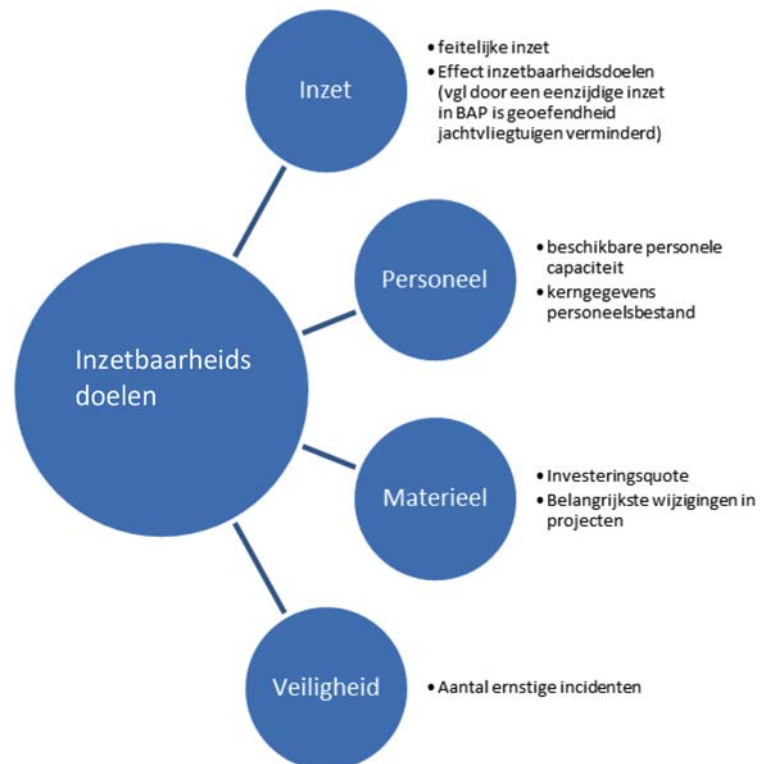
Inzetbaarheids doelen

Inzet

• feitelijke inzet
• Effect inzetbaarheidsdoelen (vgl door een eenzijdige inzet in BAP is geoefendheid jachtvliegtuigen verminderd)

Personeel

• beschikbare personele capaciteit
• kerngegevens personeelsbestand

Materieel

• Investeringsquote
• Belangrijkste wijzigingen in projecten

Veiligheid

• Aantal ernstige incidenten